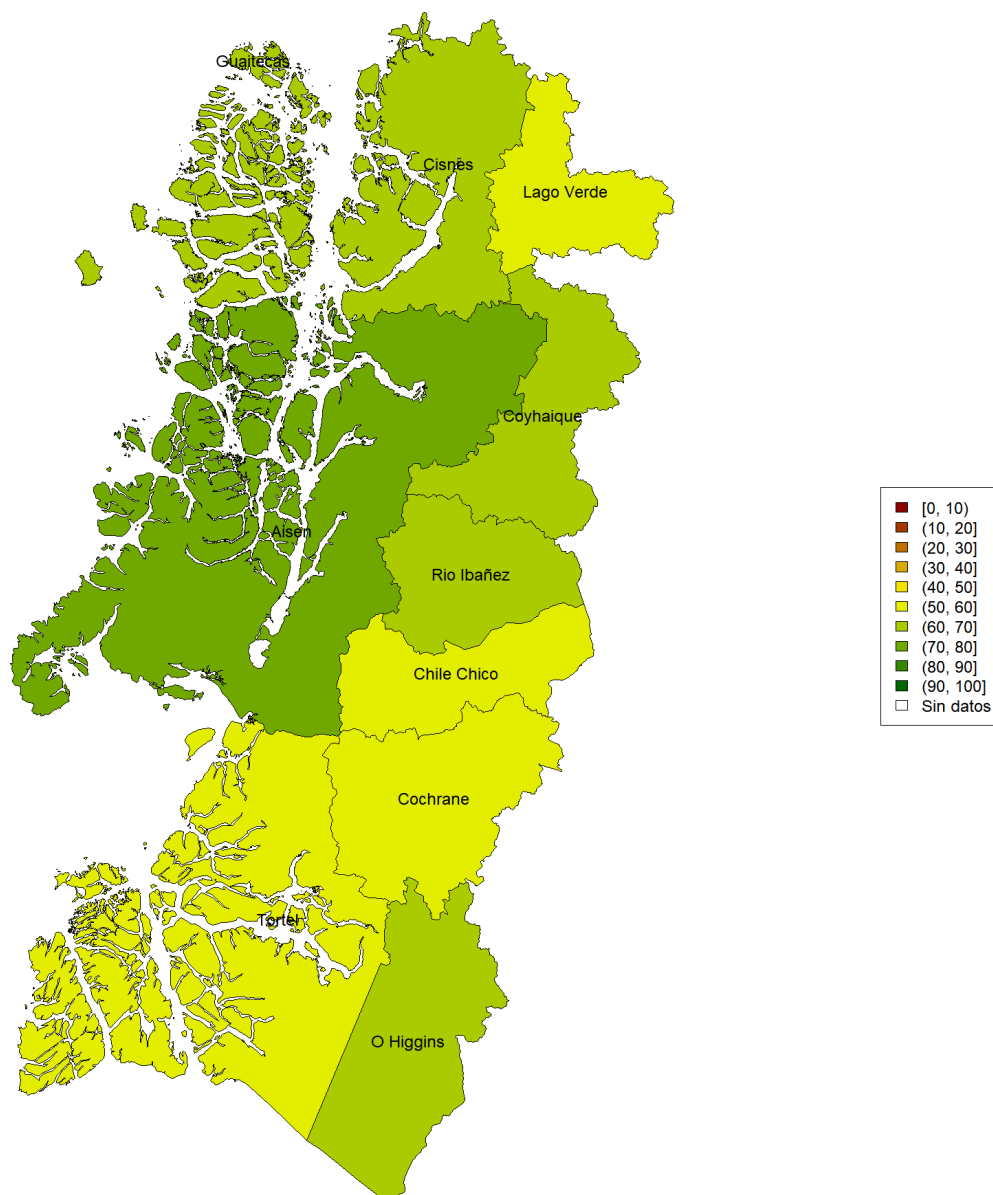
Guaitecas

Cisnes

Lago Verde

Coyhaique

Aisen

Rio Ibañez

Chile Chico

Cochrane

Tortel

O Higgins

[0, 10)
(10, 20]
(20, 30]
(30, 40]
(40, 50]
(50, 60]
(60, 70]
(70, 80]
(80, 90]
(90, 100]
Sin datos